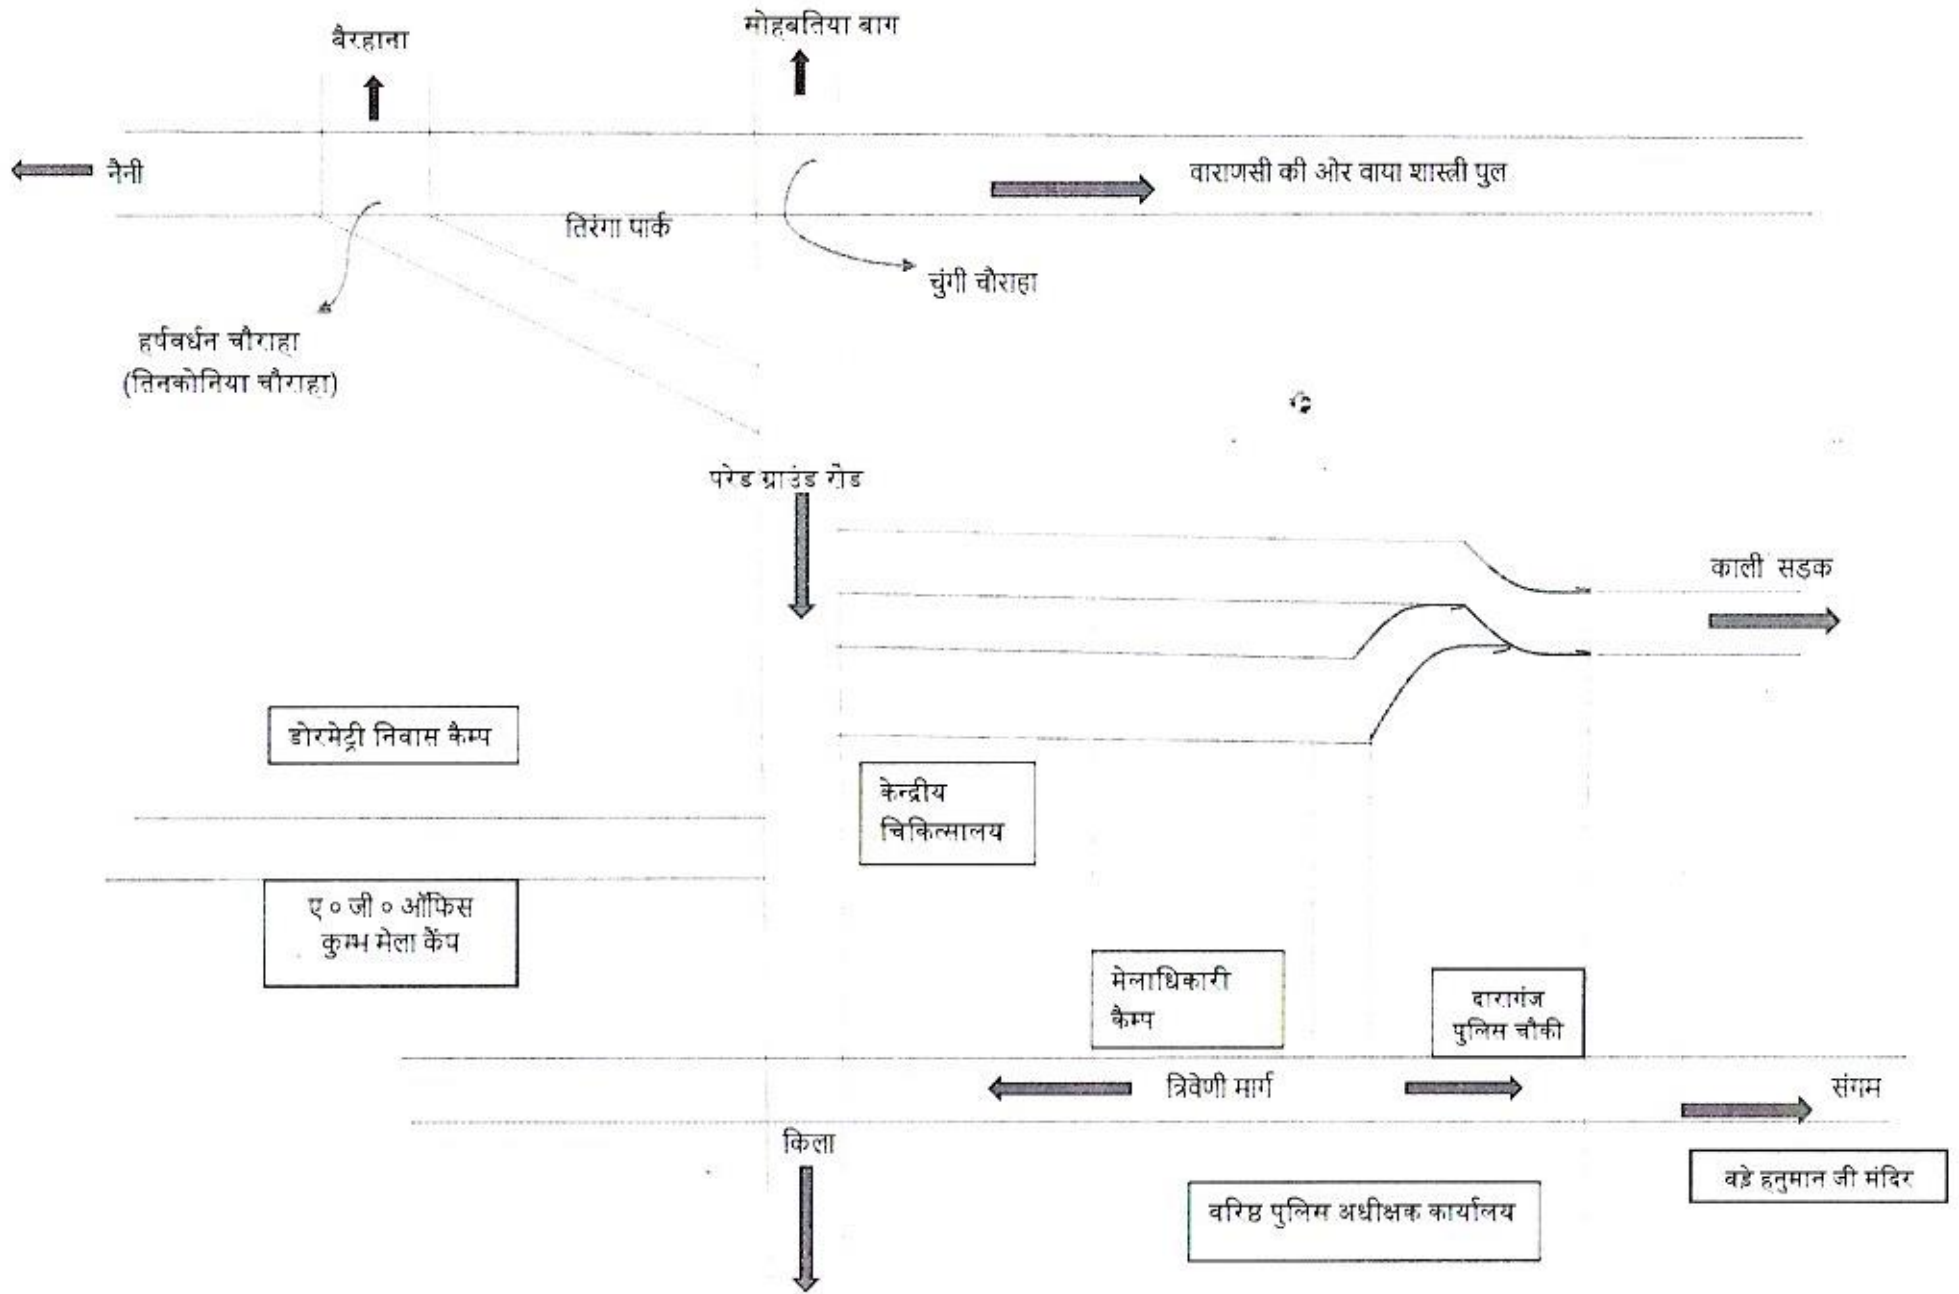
बैरहाना

मोहबतिया बाग

नैनी

वाराणसी की ओर वाया शास्त्री पुल

तिरंगा पार्क

चुंगी चौराहा

हर्षवर्धन चौराहा
(तिनकोनिया चौराहा)

परेड ग्राउंड रोड

काली सड़क

डोरमेट्री निवास कैम्प

केन्द्रीय
चिकित्सालय

ए ० जी ० ऑफिस
कुम्भ मेला कैंप

मेलाधिकारी
कैम्प

दारागंज
पुलिस चौकी

त्रिवेणी मार्ग

संगम

किला

बड़े हनुमान जी मंदिर

वरिष्ठ पुलिस अधीक्षक कार्यालय